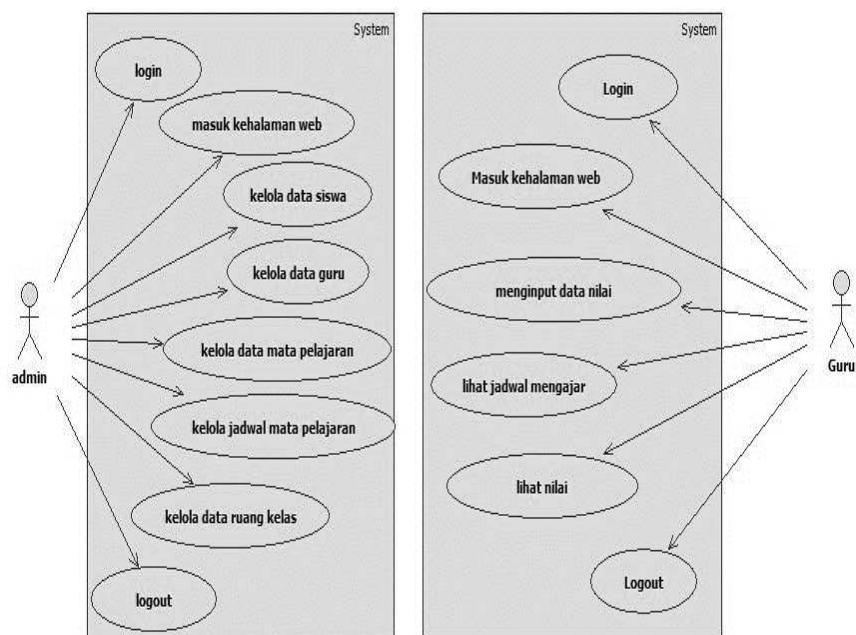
System

login

masuk kehalaman web

kelola data siswa

kelola data guru

kelola data mata pelajaran

kelola jadwal mata pelajaran

kelola data ruang kelas

logout

admin

System

Login

Masuk kehalaman web

menginput data nilai

lihat jadwal mengajar

lihat nilai

Logout

Guru